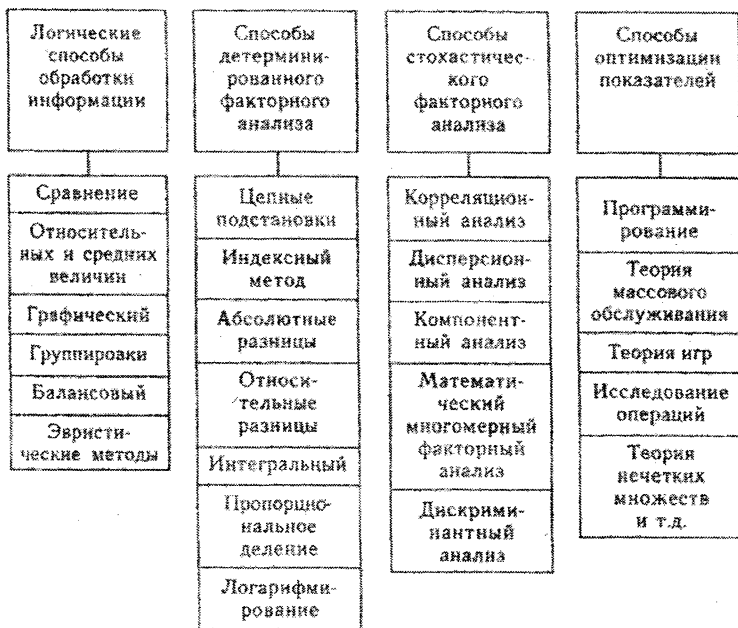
Логические способы обработки информации

Сравнение

Относительных и средних величин

Графический

Группировки

Балансовый

Эвристические методы

Способы детерминированного факторного анализа

Цепные подстановки

Индексный метод

Абсолютные разницы

Относительные разницы

Интегральный

Пропорциональное деление

Логарифмирование

Способы стохастического факторного анализа

Корреляционный анализ

Дисперсионный анализ

Компонентный анализ

Математический многомерный факторный анализ

Дискриминантный анализ

Способы оптимизации показателей

Программирование

Теория массового обслуживания

Теория игр

Исследование операций

Теория нечетких множеств и т.д.